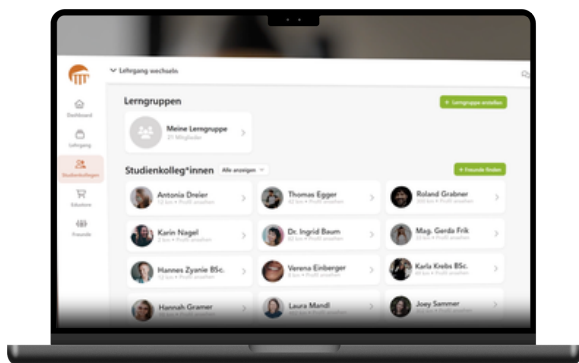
Lehrgang wechseln

Dashboard

Lehrgang

Studienkolleg*innen

Fragen

Freunde

Lerngruppen

+ Lerngruppe erstellen

Meine Lerngruppe
21 Mitglieder

Studienkolleg*innen Alle anzeigen

+ Freunde finden

Antonia Dreier
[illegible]

Thomas Egger
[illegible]

Roland Grabner
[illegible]

Karin Nagel
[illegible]

Dr. Ingrid Baum
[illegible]

Mag. Gerda Frik
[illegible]

Hannes Zyanie BSc.
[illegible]

Verena Einberger
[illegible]

Karla Krebs BSc.
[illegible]

Hannah Gramer

Laura Mandl

Joey Sammer